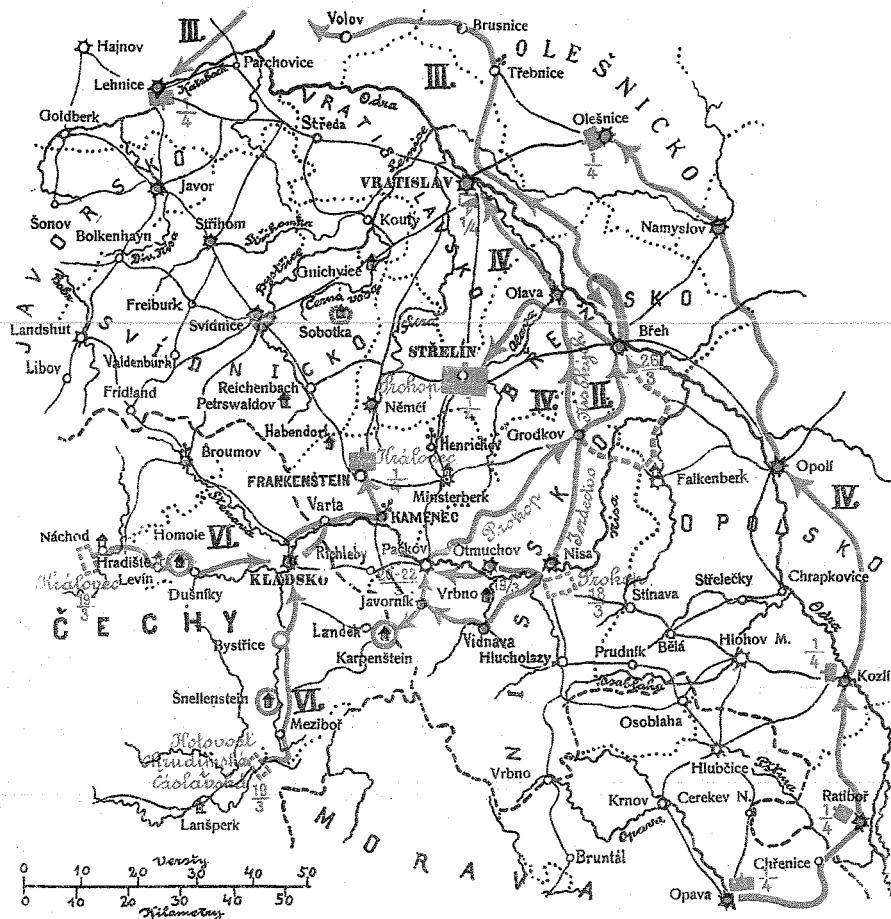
III.
Volov
Brusnice
Hajnov
Lehnice
Parchovice
III.
Třebnice
OLEŠNICKO
Katzbach
Odra
VRATISLAVSKO
Goldberk
Středa
Olešnice
$\frac{1}{4}$
Javor
VRATISLAV
Šonov
Střihom
Kouty
Namyslov
Bolkenhayn
Gnichvice
IV.
Černá voda
JAVORSKO
Freiburk
Olava
SKO
Landshut
Svídnice
Sobotka
Bystřice
Břeh
STŘELÍN
Libov
Valdenburk
SVÍDNICKO
Reichenbach
Prokop
Fridland
Petrswaldov
Němčí
$\frac{1}{4}$
BŘEŽ
IV.
II.
$\frac{26}{3}$
Habendorf
Henrichov
Grodkov
Broumov
Hrálovec
FRANKENSTEIN
Minsterberk
Falkenberk
Opolí
Varta
KAMENEC
Náchod
Homole
VI.
Prokop
Jeřebčík
Nisa
OPOLSKO
IV.
Hradiště
Levín
Richleby
Paćkov
Otmuchov
Nisa
Chrapkovice
Hrálovec
$\frac{19}{3}$
Dušníky
KLADSKO
$\frac{20-22}{3}$
Vrbno
$\frac{15}{3}$
Prokop
$\frac{18}{3}$
Střelečky
Stínava
ČECHY
Javorník
Landek
Vidnava
Prudník
Bělá
Hlohov M.
Bystřice
Karpenštein
Hlucholazy
Odra
Kozlí
$\frac{1}{4}$
Šnellenstein
VI.
Osoblaha
Mezibor
Osoblaha
Holovousy
Chrudim
Čáslav
NISKO
Hlubčice
Ratiboř
$\frac{10}{3}$
Vrbno
Krnov
Cerekev N.
$\frac{1}{4}$
Lanšperk
MORAVA
Opava
Bruntál
Chřenice
Versty
Opava
$\frac{1}{4}$
0 10 20 30 40 50
0 10 20 30 40 50
Kilometry